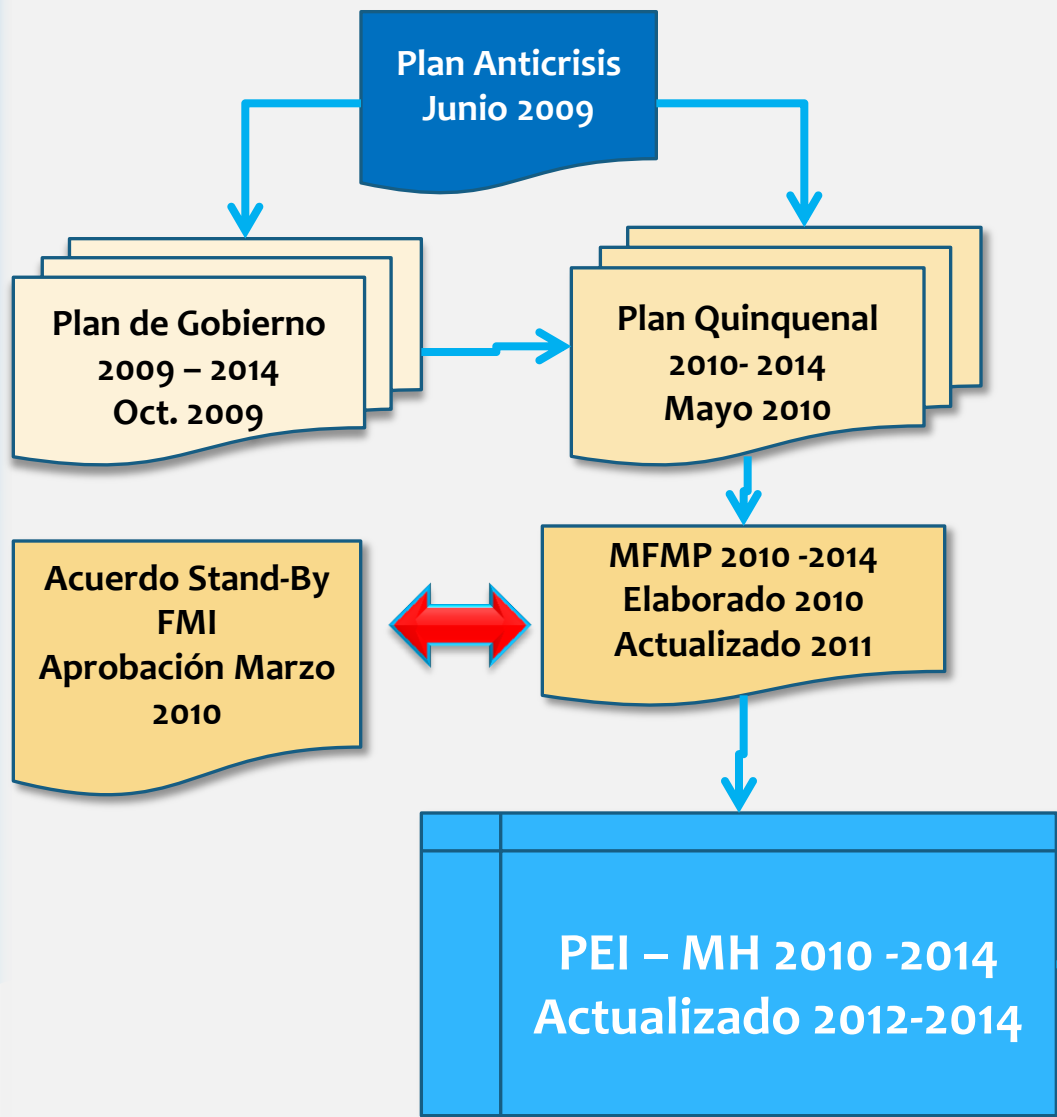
Plan Anticrisis
Junio 2009

Plan de Gobierno
2009 – 2014
Oct. 2009

Plan Quinquenal
2010- 2014
Mayo 2010

Acuerdo Stand-By
FMI
Aprobación Marzo
2010

MFMP 2010 -2014
Elaborado 2010
Actualizado 2011

PEI – MH 2010 -2014
Actualizado 2012-2014